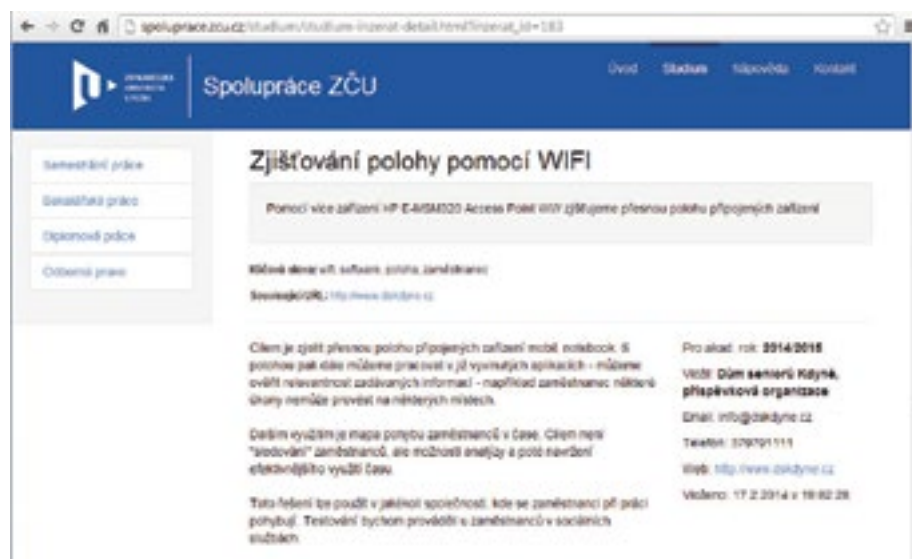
spolupracezcu.cz/studium/studium-inzerat-detail.html?inzerat_id=183

ZÁPADOČESKÁ UNIVERZITA V PLZNI

Spolupráce ZČU

Úvod Studium Nápověda Kontakt

Semestrální práce
Bakalářská práce
Diplomová práce
Odborná praxe

Zjišťování polohy pomocí WIFI

Pomocí více zařízení HP E-MSM320 Access Point WW zjišťujeme přesnou polohu připojených zařízení

Klíčová slova: wifi, software, poloha, zaměstnanec

Související URL: http://www.dskdyne.cz

Cílem je zjistit přesnou polohu připojených zařízení mobil, notebook. S polohou pak dále můžeme pracovat v již vyvinutých aplikacích – můžeme ověřit relevantnost zadávaných informací – například zaměstnanec některé úkony nemůže provést na některých místech.

Dalším využitím je mapa pohybu zaměstnanců v čase. Cílem není "sledování" zaměstnanců, ale možnost analýzy a poté navržení efektivnějšího využití času.

Toto řešení lze použít v jakékoli společnosti, kde se zaměstnanci při práci pohybují. Testování bychom prováděli u zaměstnanců v sociálních službách.

Pro akad. rok: 2014/2015

Vedí: Dům seniorů Kdyně, příspěvková organizace

Email: info@dskdyne.cz

Telefon: 379791111

Web: http://www.dskdyne.cz

Vloženo: 17.2.2014 v 19:02:28